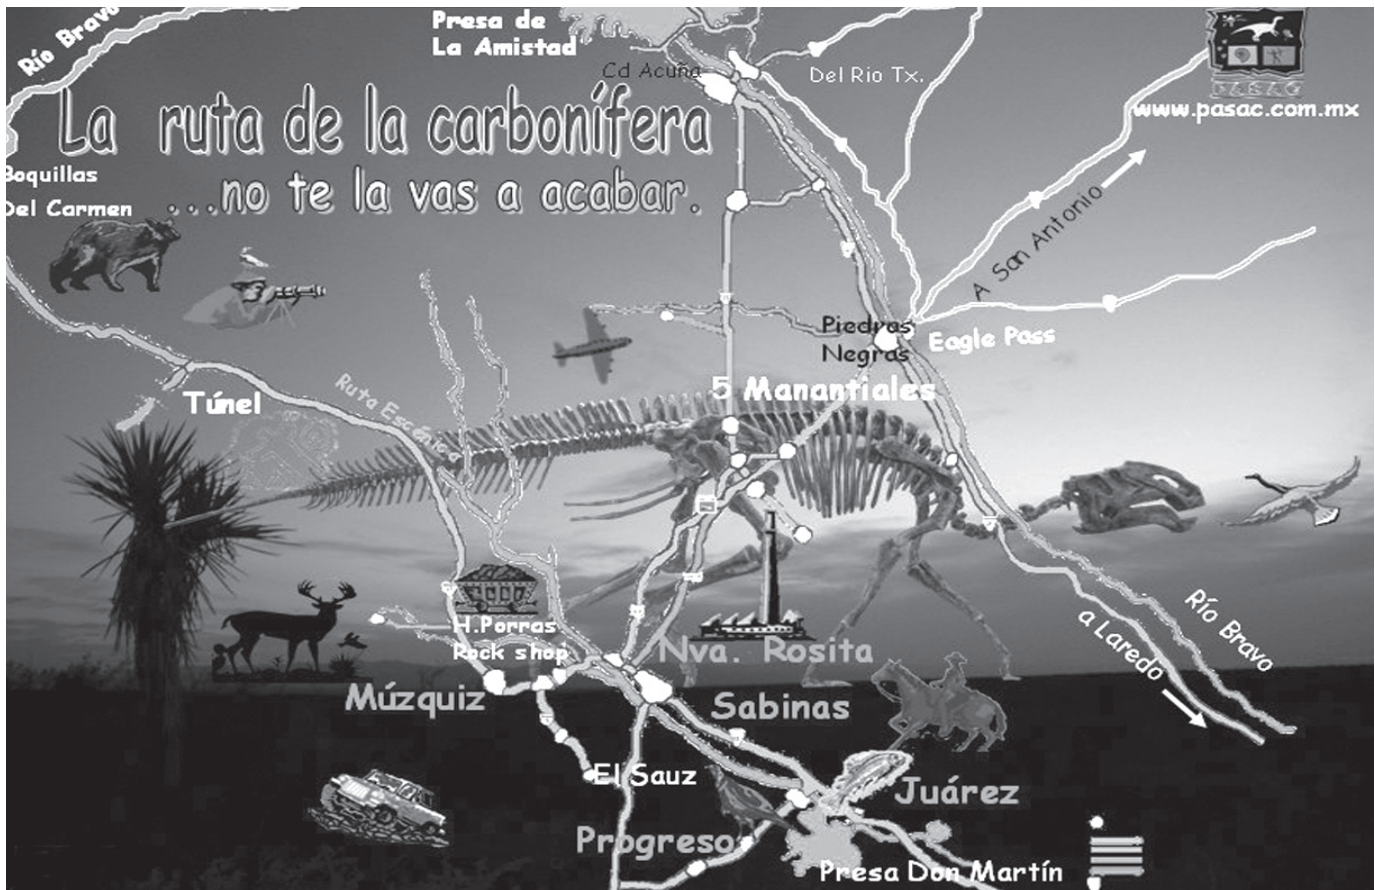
Río Bravo

Presa de La Amistad

Cd Acuña

Del Rio Tx.

PASAC

www.pasac.com.mx

La ruta de la carbonífera

...no te la vas a acabar.

Boquillas Del Carmen

A San Antonio

Piedras Negras

Eagle Pass

5 Manantiales

Túnel

Ruta Escénica

H.Porras Rock shop

Nva. Rosita

a Laredo

Río Bravo

Múzquiz

Sabinas

El Sauz

Juárez

Progreso

Presa Don Martín